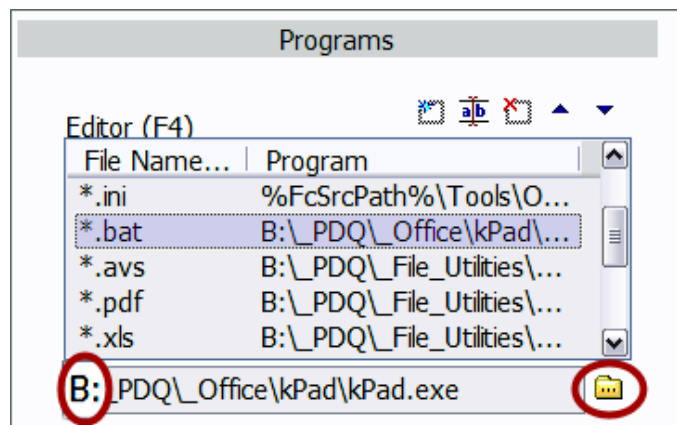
Programs

Editor (F4)

| File Name... | Program |
|---|---|
| *.ini | %FcSrcPath%\Tools\O... |
| *.bat | B:\_PDQ\_Office\kPad\... |
| *.avs | B:\_PDQ\_File_Utilities\... |
| *.pdf | B:\_PDQ\_File_Utilities\... |
| *.xls | B:\_PDQ\_File_Utilities\... |

B:\_PDQ\_Office\kPad\kPad.exe